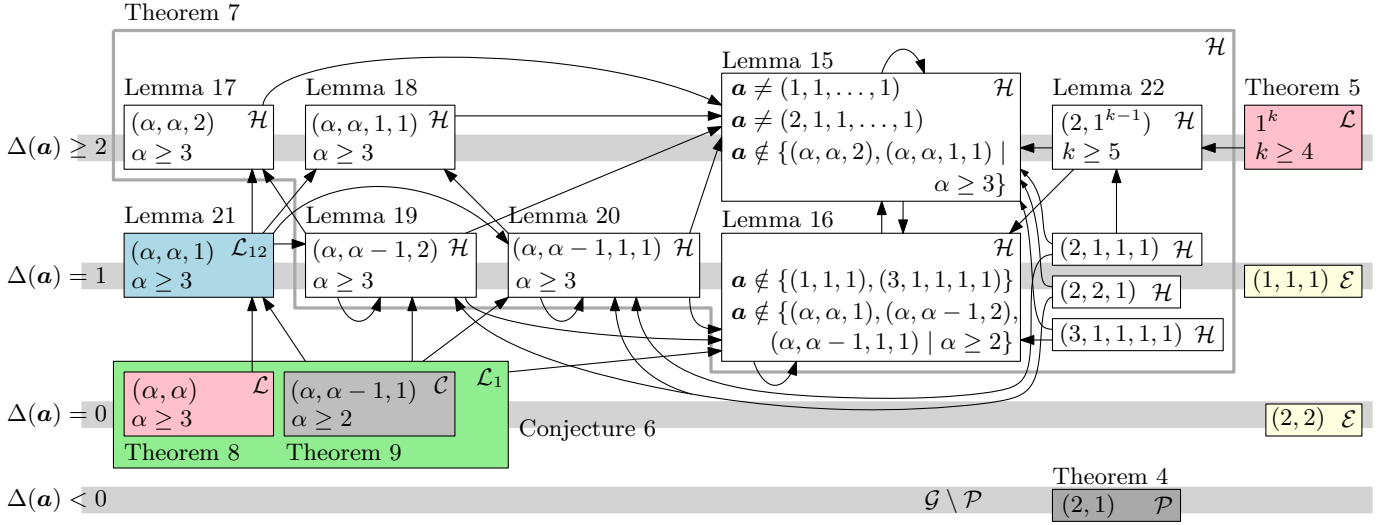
Theorem 7

$\mathcal{H}$

Lemma 17
$(\alpha,\alpha,2)$ $\mathcal{H}$
$\alpha \geq 3$

Lemma 18
$(\alpha,\alpha,1,1)$ $\mathcal{H}$
$\alpha \geq 3$

Lemma 15
$\boldsymbol{a} \neq (1,1,\ldots,1)$ $\mathcal{H}$
$\boldsymbol{a} \neq (2,1,1,\ldots,1)$
$\boldsymbol{a} \notin \{(\alpha,\alpha,2),(\alpha,\alpha,1,1) \mid \alpha \geq 3\}$

Lemma 22
$(2,1^{k-1})$ $\mathcal{H}$
$k \geq 5$

Theorem 5
$1^k$ $\mathcal{L}$
$k \geq 4$

$\Delta(\boldsymbol{a}) \geq 2$

Lemma 21
$(\alpha,\alpha,1)$ $\mathcal{L}_{12}$
$\alpha \geq 3$

Lemma 19
$(\alpha,\alpha-1,2)$ $\mathcal{H}$
$\alpha \geq 3$

Lemma 20
$(\alpha,\alpha-1,1,1)$ $\mathcal{H}$
$\alpha \geq 3$

Lemma 16
$\mathcal{H}$
$\boldsymbol{a} \notin \{(1,1,1),(3,1,1,1,1)\}$
$\boldsymbol{a} \notin \{(\alpha,\alpha,1),(\alpha,\alpha-1,2),(\alpha,\alpha-1,1,1) \mid \alpha \geq 2\}$

$(2,1,1,1)$ $\mathcal{H}$
$(2,2,1)$ $\mathcal{H}$
$(3,1,1,1,1)$ $\mathcal{H}$

$(1,1,1)$ $\mathcal{E}$

$\Delta(\boldsymbol{a}) = 1$

$\mathcal{L}_1$
$(\alpha,\alpha)$ $\mathcal{L}$
$\alpha \geq 3$
Theorem 8

$(\alpha,\alpha-1,1)$ $\mathcal{C}$
$\alpha \geq 2$
Theorem 9

Conjecture 6

$(2,2)$ $\mathcal{E}$

$\Delta(\boldsymbol{a}) = 0$

Theorem 4
$\mathcal{G} \setminus \mathcal{P}$
$(2,1)$ $\mathcal{P}$

$\Delta(\boldsymbol{a}) < 0$